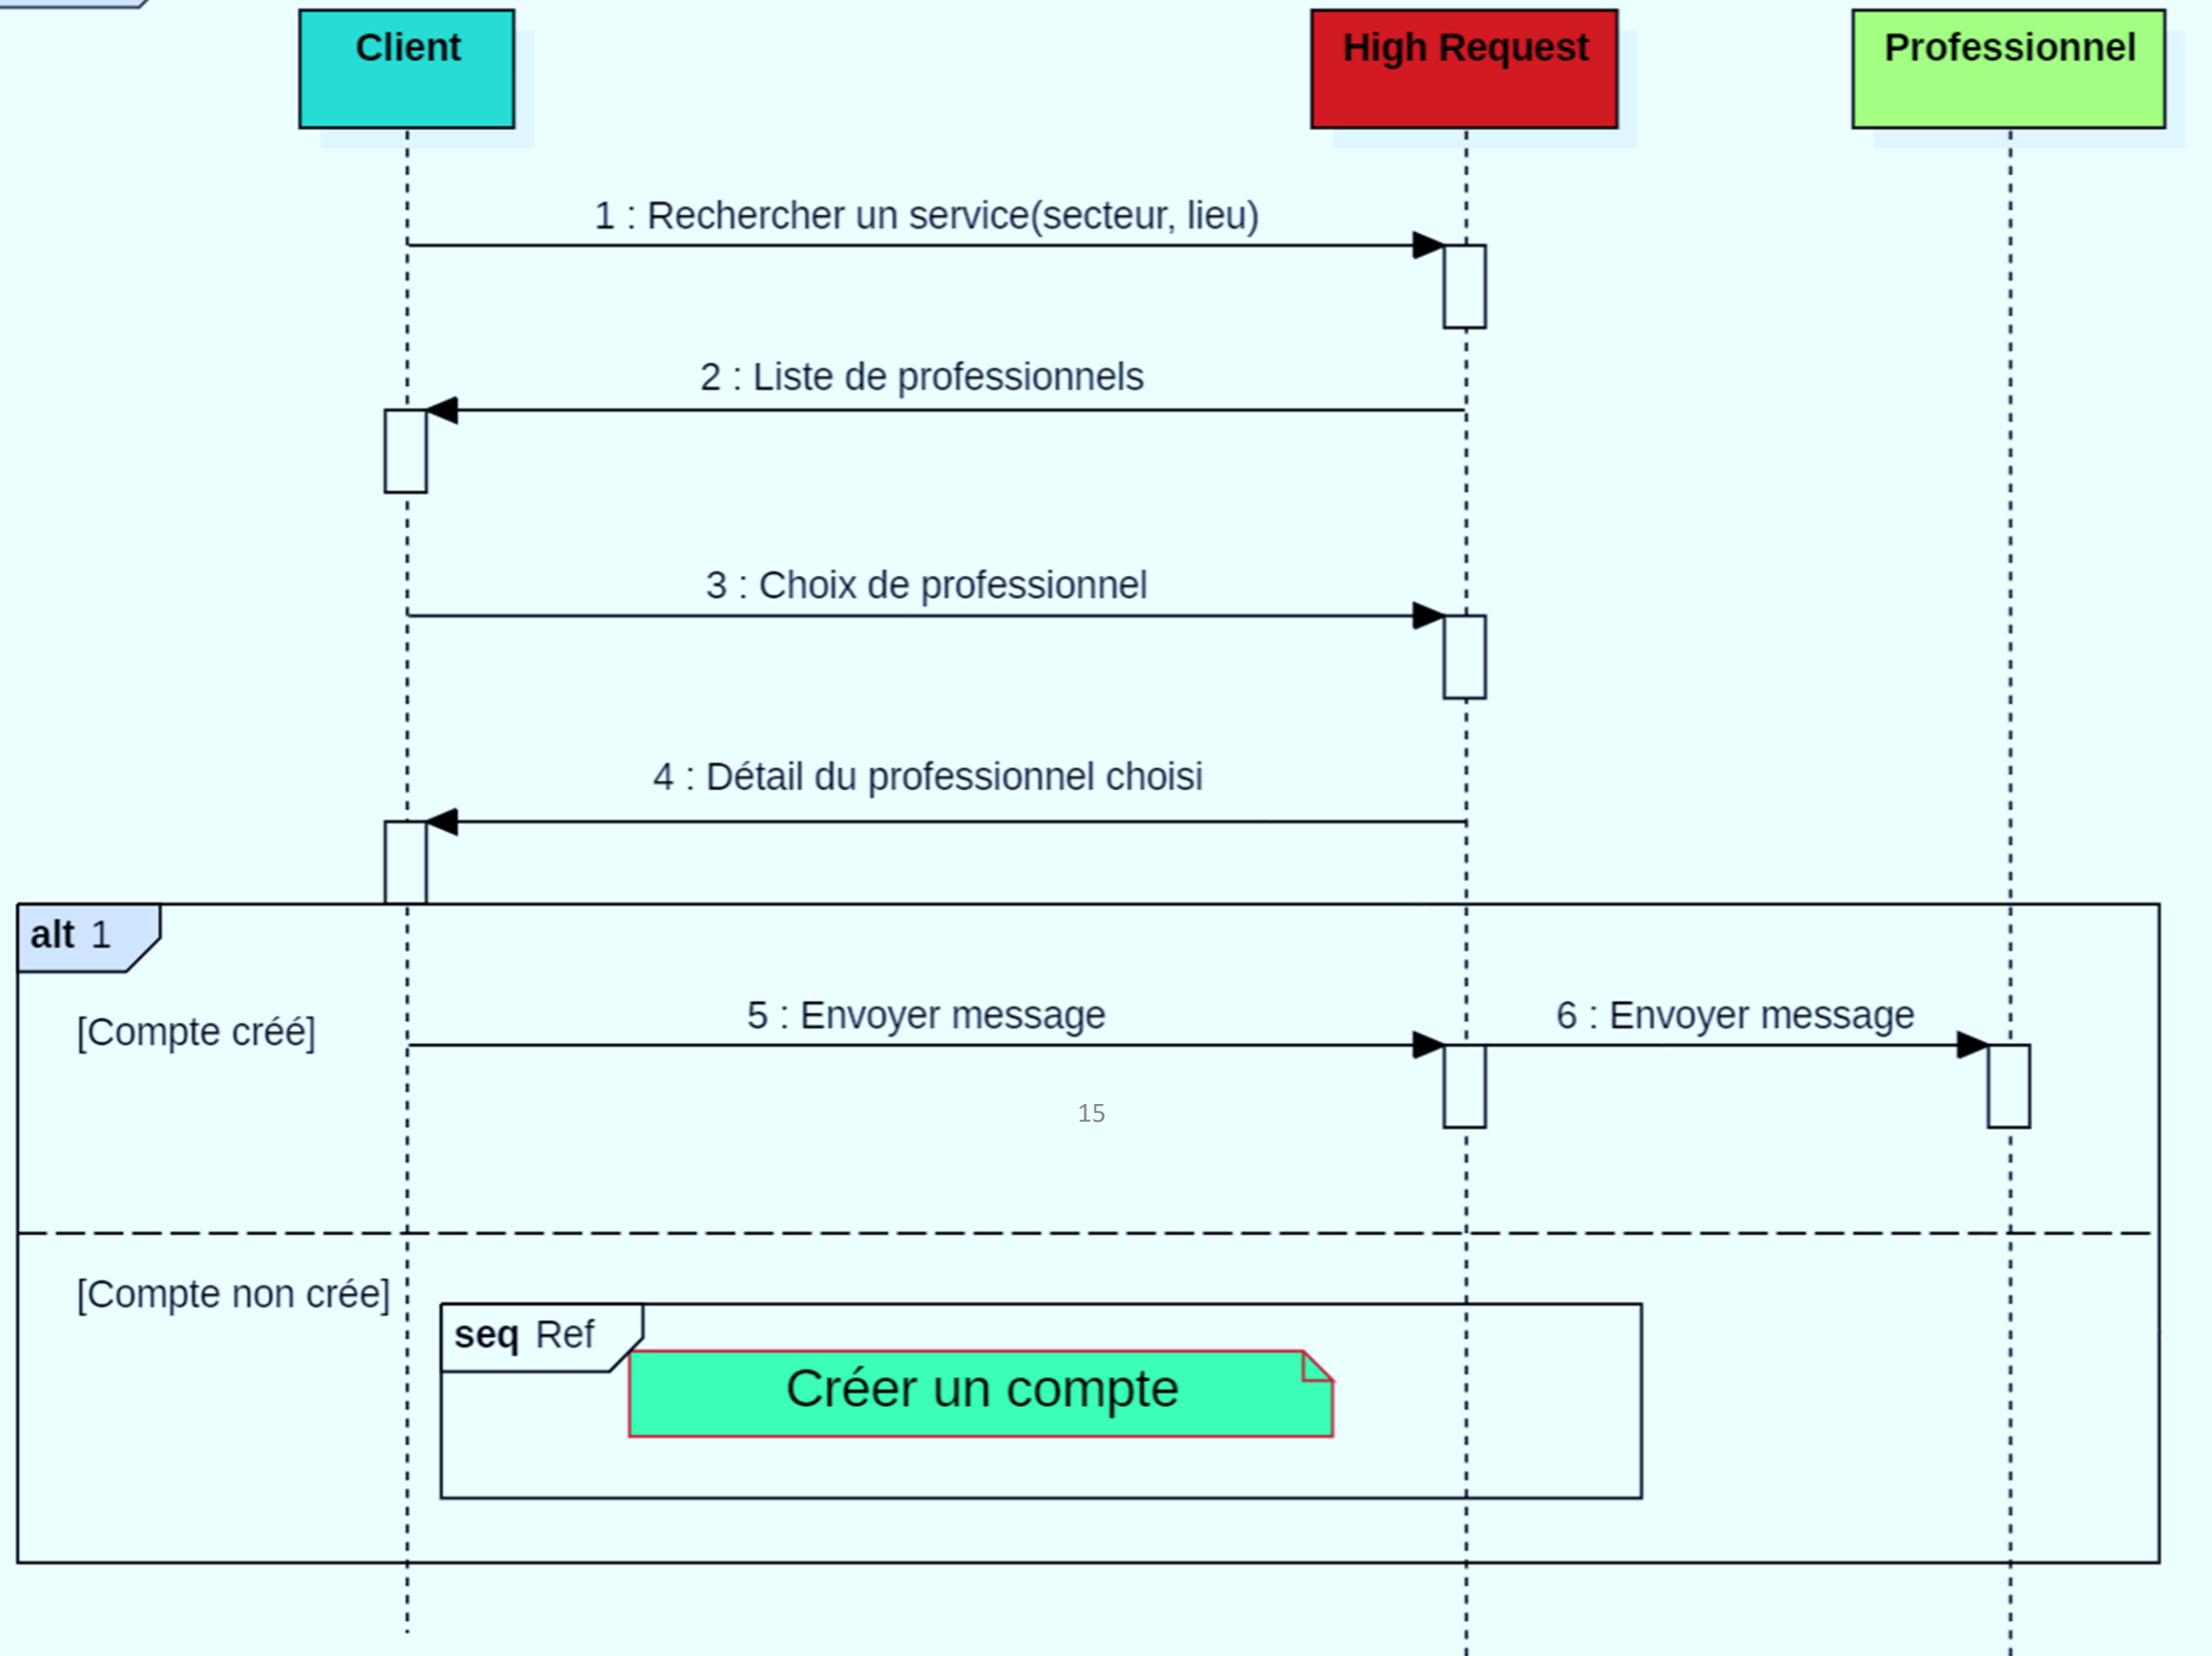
Client

High Request

Professionnel

1 : Rechercher un service(secteur, lieu)

2 : Liste de professionnels

3 : Choix de professionnel

4 : Détail du professionnel choisi

alt 1

[Compte créé]

5 : Envoyer message

6 : Envoyer message

15

[Compte non crée]

seq Ref

Créer un compte